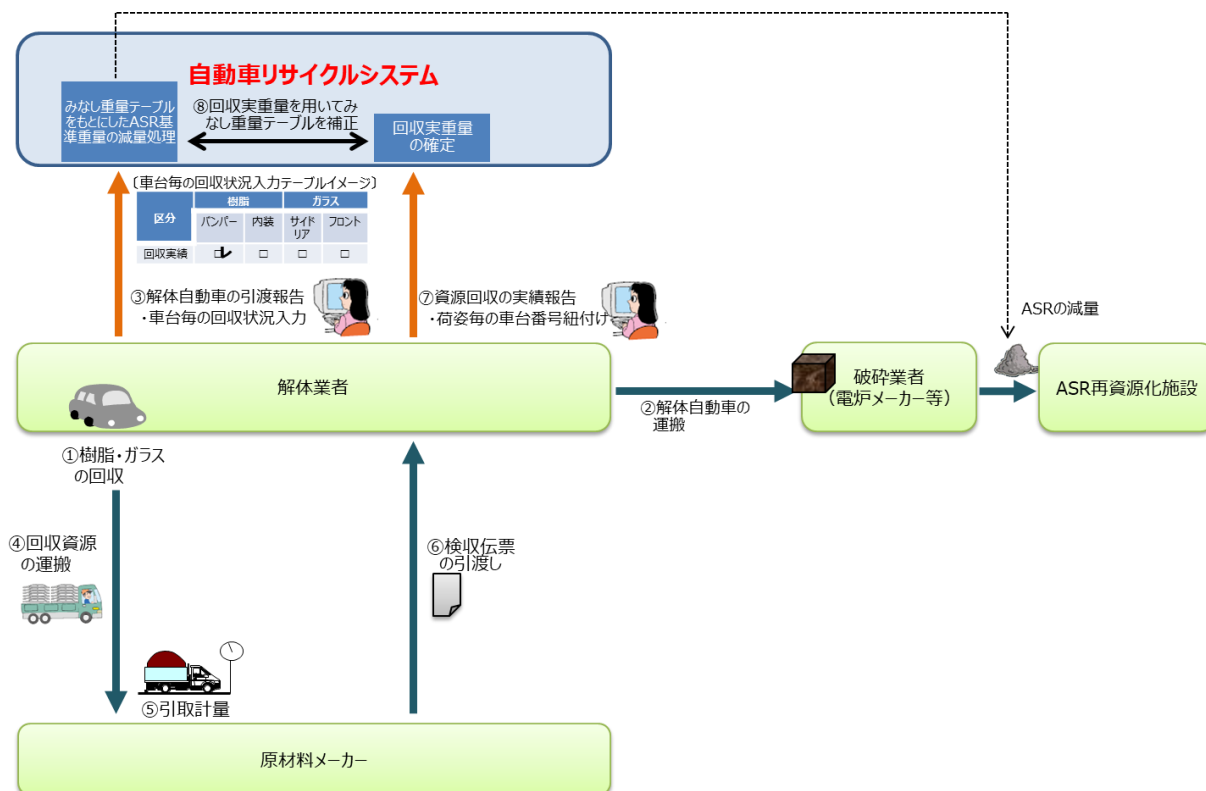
自動車リサイクルシステム

みなし重量テーブルをもとにしたASR基準重量の減量処理

⑧回収実重量を用いてみなし重量テーブルを補正

回収実重量の確定

〔車台毎の回収状況入力テーブルイメージ〕

| 区分 | 樹脂 | | ガラス | |
|---|---|---|---|---|
| | バンパー | 内装 | サイドリア | フロント |
| 回収実績 | ☑ | □ | □ | □ |

③解体自動車の引渡報告
・車台毎の回収状況入力

⑦資源回収の実績報告
・荷姿毎の車台番号紐付け

ASRの減量

解体業者

②解体自動車の運搬

破砕業者（電炉メーカー等）

ASR再資源化施設

①樹脂・ガラスの回収

④回収資源の運搬

⑥検収伝票の引渡し

⑤引取計量

原材料メーカー